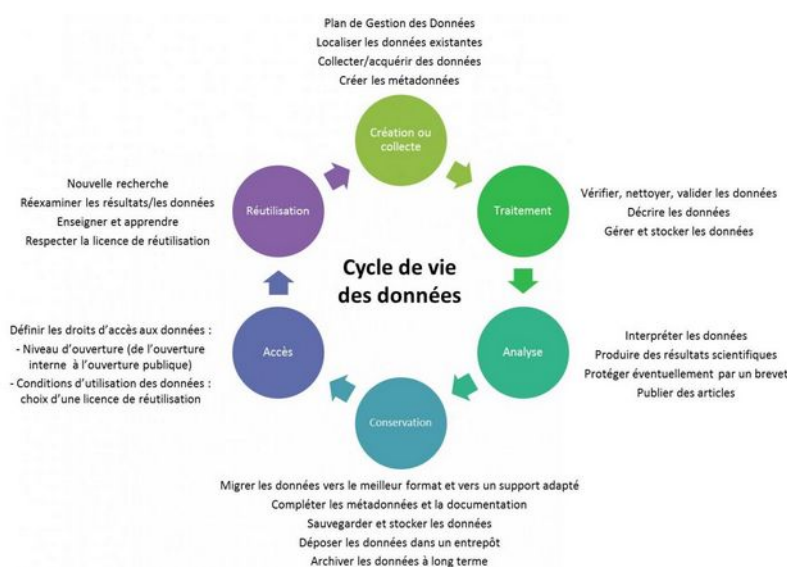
Plan de Gestion des Données
Localiser les données existantes
Collecter/acquérir des données
Créer les métadonnées

Création ou collecte

Traitement

Vérifier, nettoyer, valider les données
Décrire les données
Gérer et stocker les données

Cycle de vie des données

Analyse

Interpréter les données
Produire des résultats scientifiques
Protéger éventuellement par un brevet
Publier des articles

Conservation

Migrer les données vers le meilleur format et vers un support adapté
Compléter les métadonnées et la documentation
Sauvegarder et stocker les données
Déposer les données dans un entrepôt
Archiver les données à long terme

Accès

Définir les droits d'accès aux données :
- Niveau d'ouverture (de l'ouverture interne à l'ouverture publique)
- Conditions d'utilisation des données : choix d'une licence de réutilisation

Réutilisation

Nouvelle recherche
Réexaminer les résultats/les données
Enseigner et apprendre
Respecter la licence de réutilisation